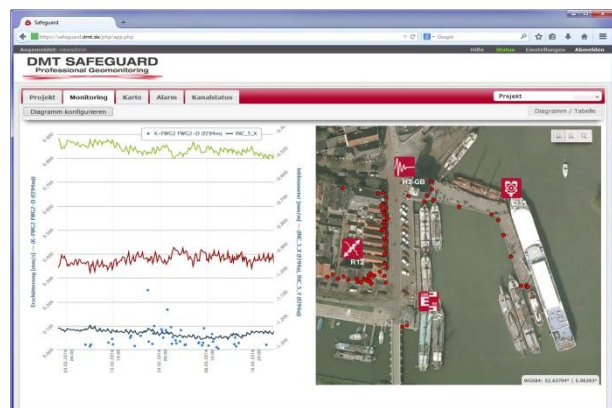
Safeguard

https://safeguard.dmt.de/php/app.php

Google

Angemeldet: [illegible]

Hilfe Status Einstellungen Abmelden

DMT SAFEGUARD
Professional Geomonitoring

Projekt Monitoring Karte Alarm Kanalstatus

Projekt

Diagramm konfigurieren

Diagramm / Tabelle

X-FWG2 FWG2-O (F294m) INC_5_X

Erschütterung [mm/s] — (X-FWG2 FWG2-O (F294m))

Inklinometer [mm/m] — (INC_5_X (F294t), INC_5_X (F294t))

H2-GB

R12

WGS84: 52.43794° | 5.06393°